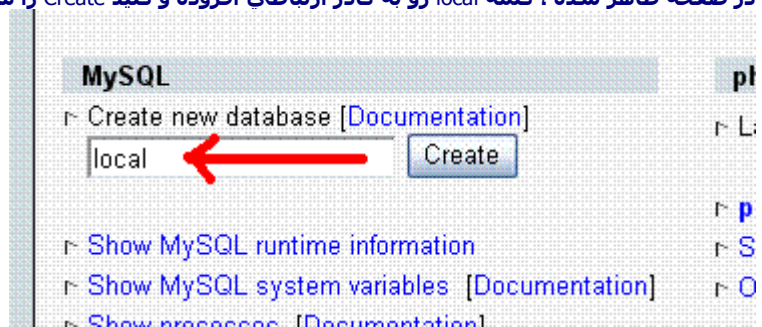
در صفحه ظاهر شده ، كلمه local رو به كادر اضافه‌اي افزوده و كليد Create را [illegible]

MySQL

Create new database [Documentation]

local

Create

Show MySQL runtime information

Show MySQL system variables [Documentation]

Show processes [Documentation]

ph

La

p

S

O